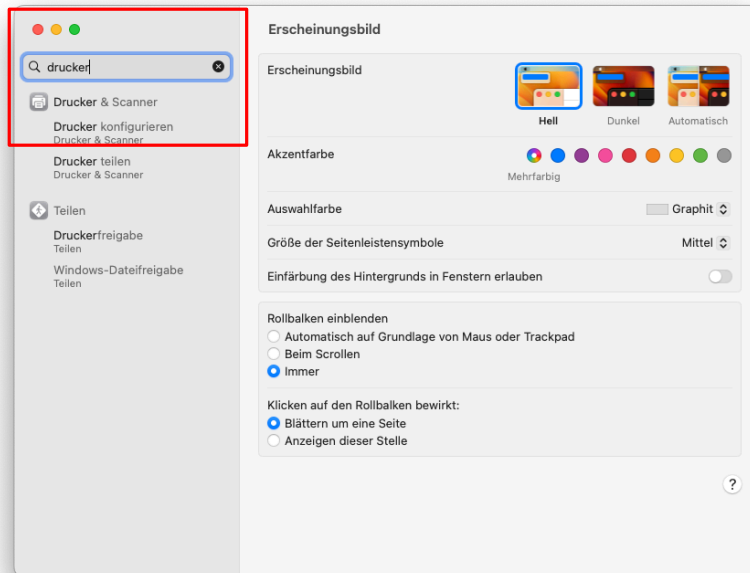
drucker

Drucker & Scanner

Drucker konfigurieren
Drucker & Scanner

Drucker teilen
Drucker & Scanner

Teilen

Druckerfreigabe
Teilen

Windows-Dateifreigabe
Teilen

Erscheinungsbild

Erscheinungsbild

Hell

Dunkel

Automatisch

Akzentfarbe

Mehrfarbig

Auswahlfarbe

Graphit

Größe der Seitenleistensymbole

Mittel

Einfärbung des Hintergrunds in Fenstern erlauben

Rollbalken einblenden
Automatisch auf Grundlage von Maus oder Trackpad
Beim Scrollen
Immer

Klicken auf den Rollbalken bewirkt:
Blättern um eine Seite
Anzeigen dieser Stelle

?